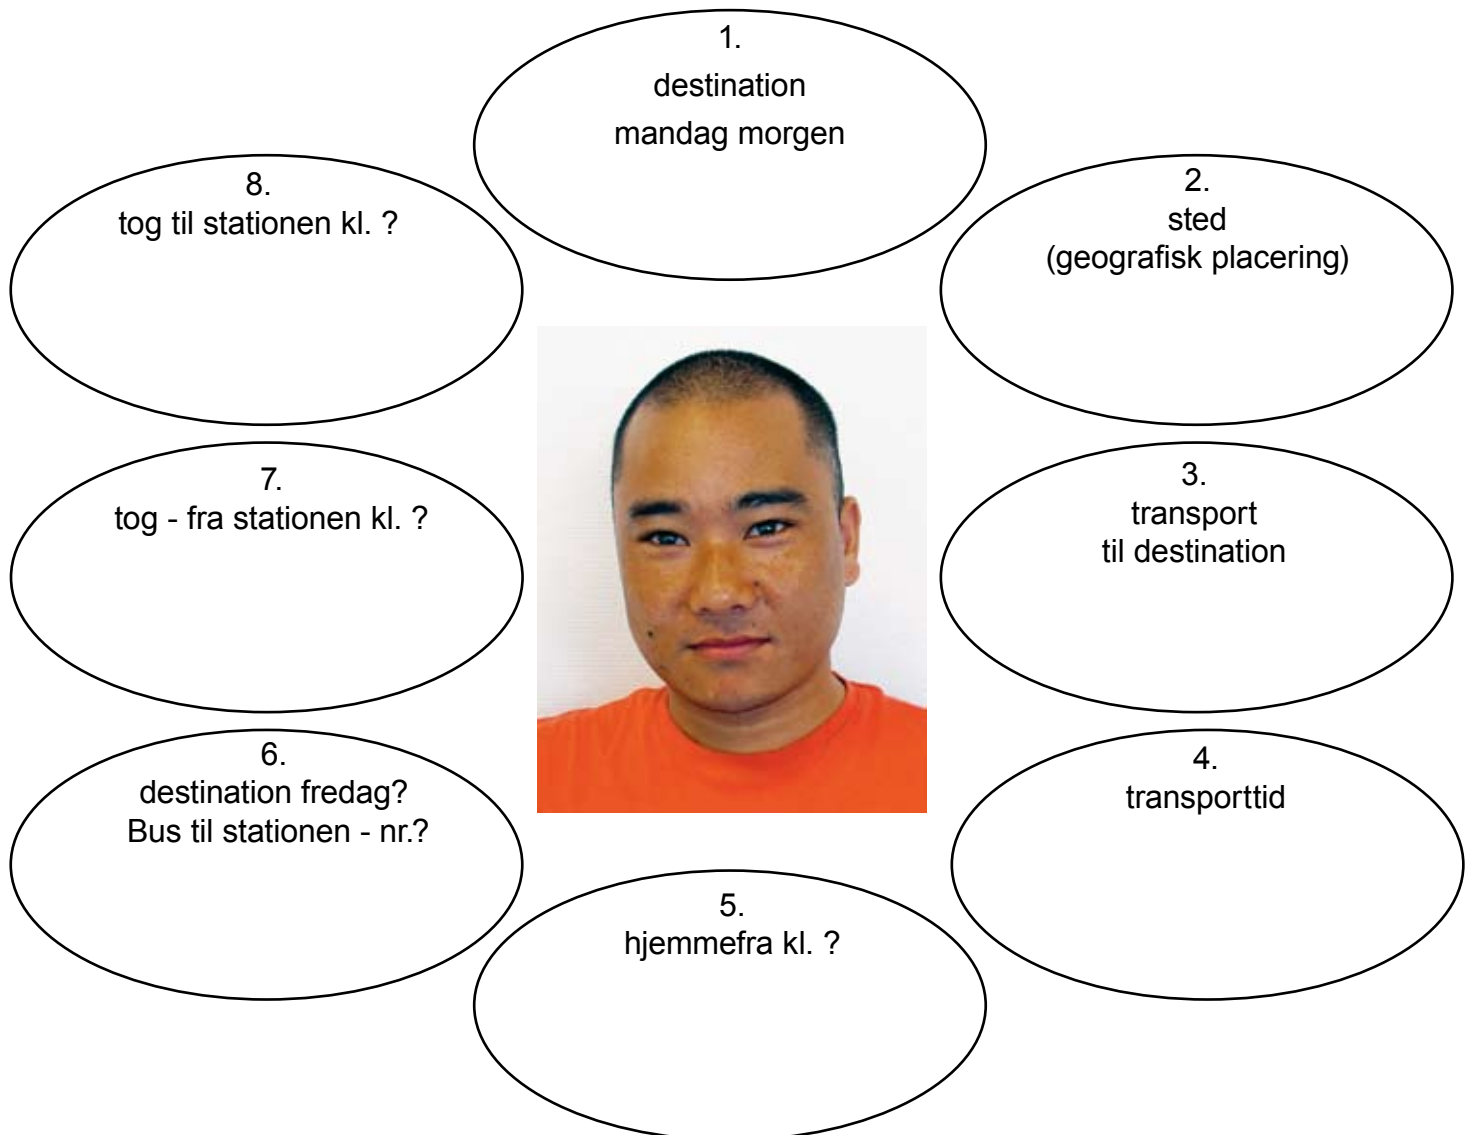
1.
destination
mandag morgen

2.
sted
(geografisk placering)

3.
transport
til destination

4.
transporttid

5.
hjemmefra kl. ?

6.
destination fredag?
Bus til stationen - nr.?

7.
tog - fra stationen kl. ?

8.
tog til stationen kl. ?